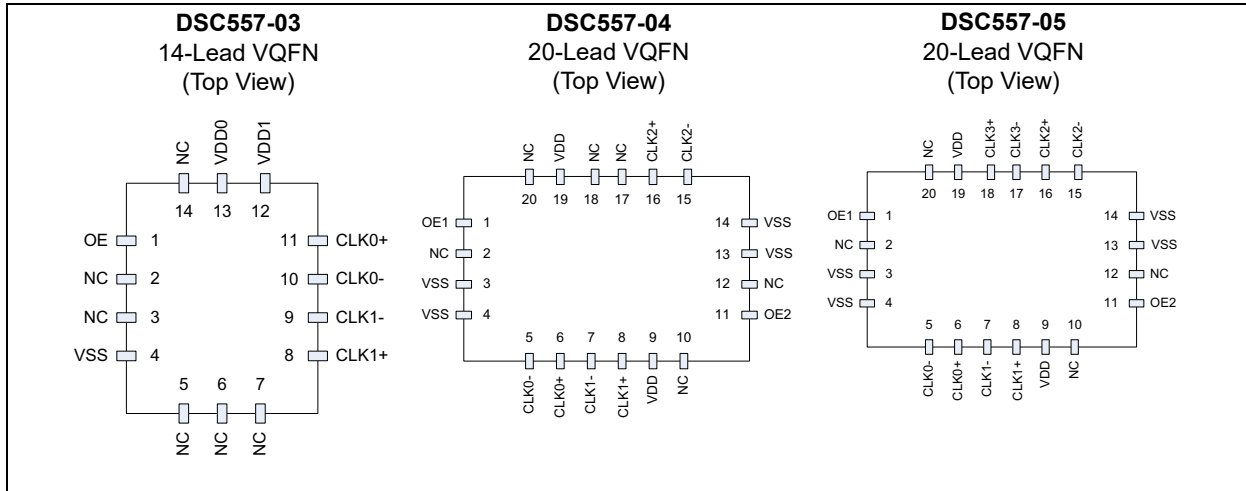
DSC557-03
14-Lead VQFN
(Top View)

NC VDD0 VDD1
14 13 12
OE 1
NC 2
NC 3
VSS 4
11 CLK0+
10 CLK0-
9 CLK1-
8 CLK1+
5 6 7
NC NC NC

DSC557-04
20-Lead VQFN
(Top View)

NC VDD NC NC CLK2+ CLK2-
20 19 18 17 16 15
OE1 1
NC 2
VSS 3
VSS 4
14 VSS
13 VSS
12 NC
11 OE2
5 6 7 8 9 10
CLK0- CLK0+ CLK1- CLK1+ VDD NC

DSC557-05
20-Lead VQFN
(Top View)

NC VDD CLK3+ CLK3- CLK2+ CLK2-
20 19 18 17 16 15
OE1 1
NC 2
VSS 3
VSS 4
14 VSS
13 VSS
12 NC
11 OE2
5 6 7 8 9 10
CLK0- CLK0+ CLK1- CLK1+ VDD NC